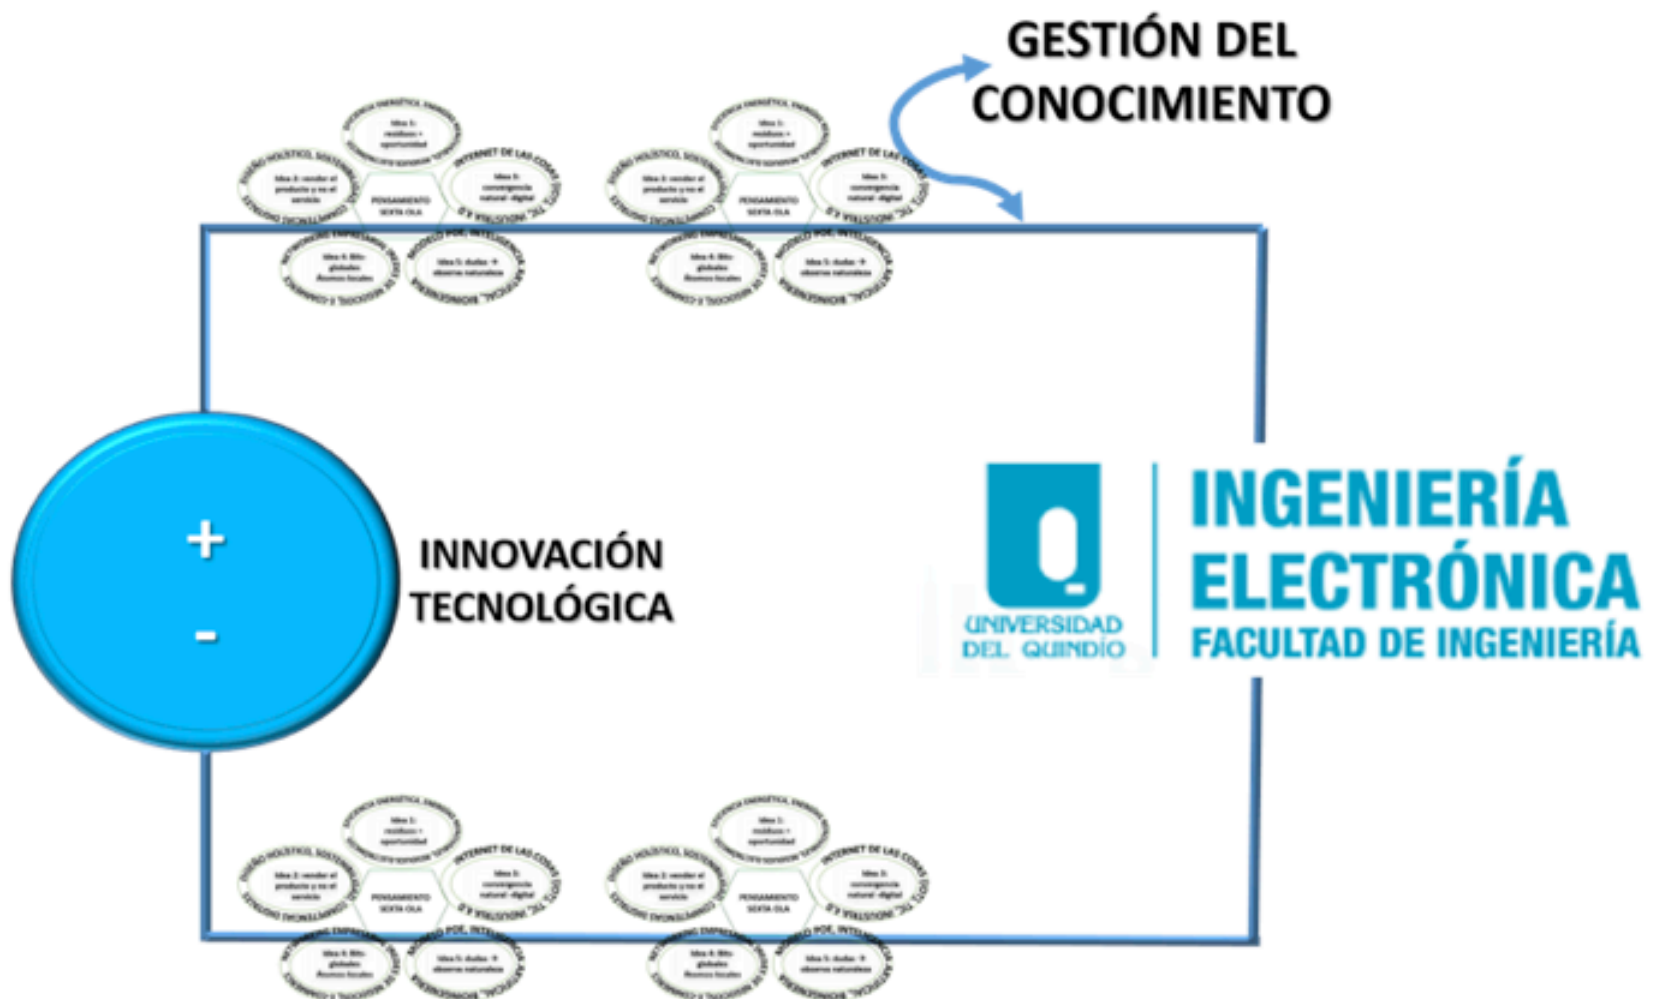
GESTIÓN DEL CONOCIMIENTO

INNOVACIÓN TECNOLÓGICA

+
-

UNIVERSIDAD DEL QUINDÍO

INGENIERÍA ELECTRÓNICA
FACULTAD DE INGENIERÍA

PENSAMIENTO SEXTA OLA

PENSAMIENTO SEXTA OLA

PENSAMIENTO SEXTA OLA

PENSAMIENTO SEXTA OLA